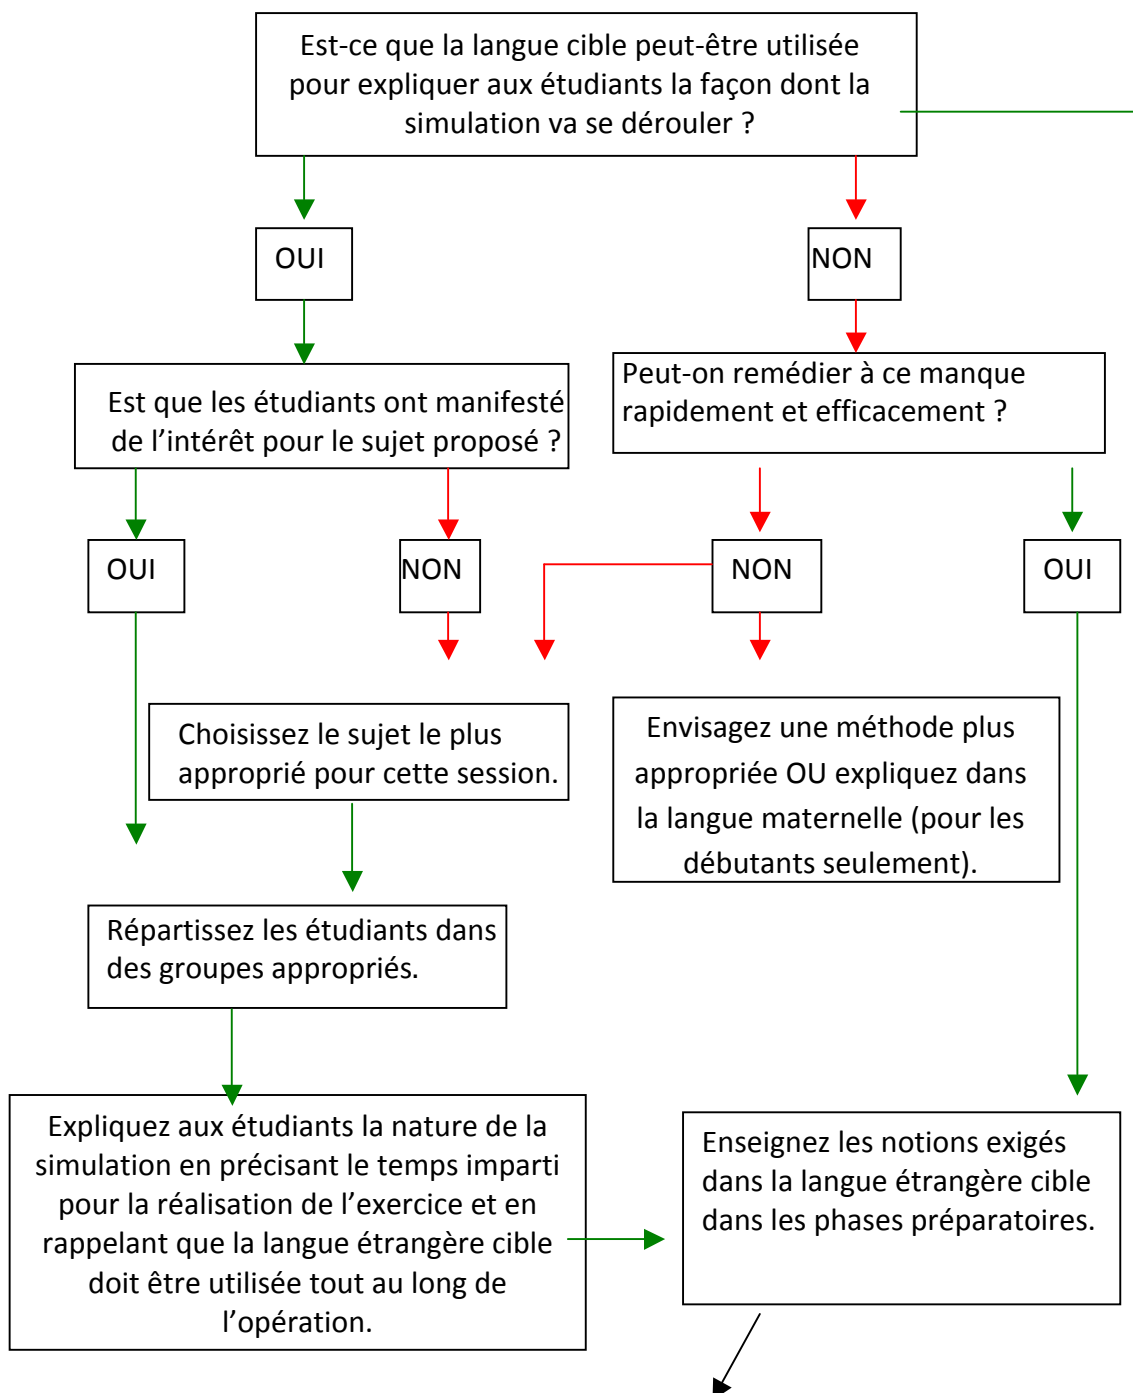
Est-ce que la langue cible peut-être utilisée pour expliquer aux étudiants la façon dont la simulation va se dérouler ?

OUI

NON

Est que les étudiants ont manifesté de l’intérêt pour le sujet proposé ?

Peut-on remédier à ce manque rapidement et efficacement ?

OUI

NON

NON

OUI

Choisissez le sujet le plus approprié pour cette session.

Envisagez une méthode plus appropriée OU expliquez dans la langue maternelle (pour les débutants seulement).

Répartissez les étudiants dans des groupes appropriés.

Expliquez aux étudiants la nature de la simulation en précisant le temps imparti pour la réalisation de l’exercice et en rappelant que la langue étrangère cible doit être utilisée tout au long de l’opération.

Enseignez les notions exigés dans la langue étrangère cible dans les phases préparatoires.